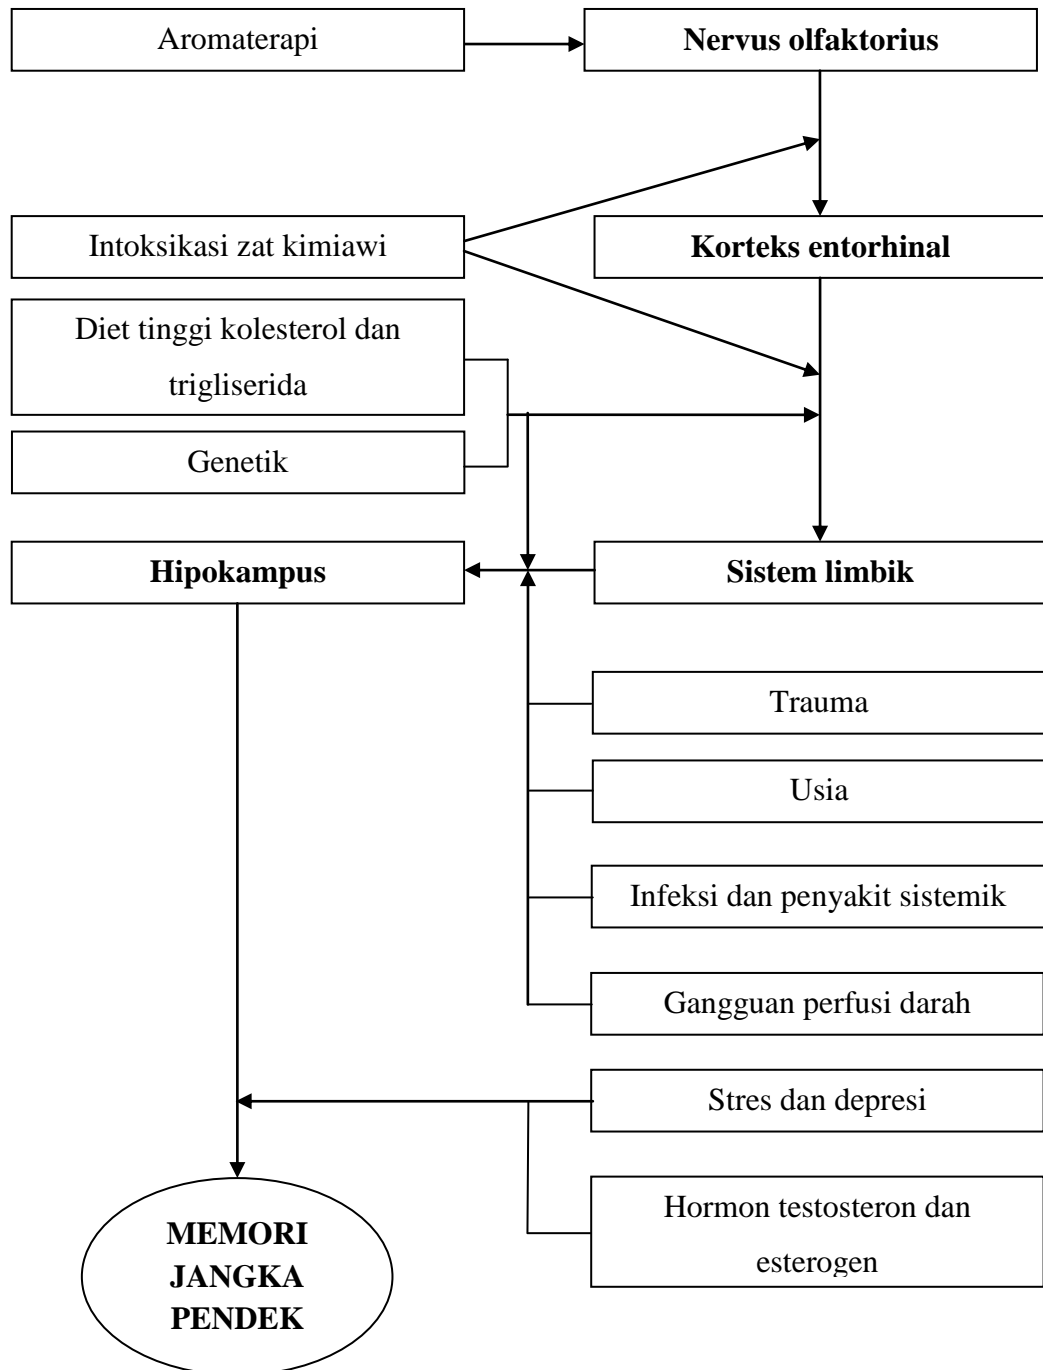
Aromaterapi

Nervus olfaktorius

Intoksikasi zat kimiawi

Korteks entorhinal

Diet tinggi kolesterol dan trigliserida

Genetik

Hipokampus

Sistem limbik

Trauma

Usia

Infeksi dan penyakit sistemik

Gangguan perfusi darah

Stres dan depresi

Hormon testosteron dan esterogen

MEMORI JANGKA PENDEK